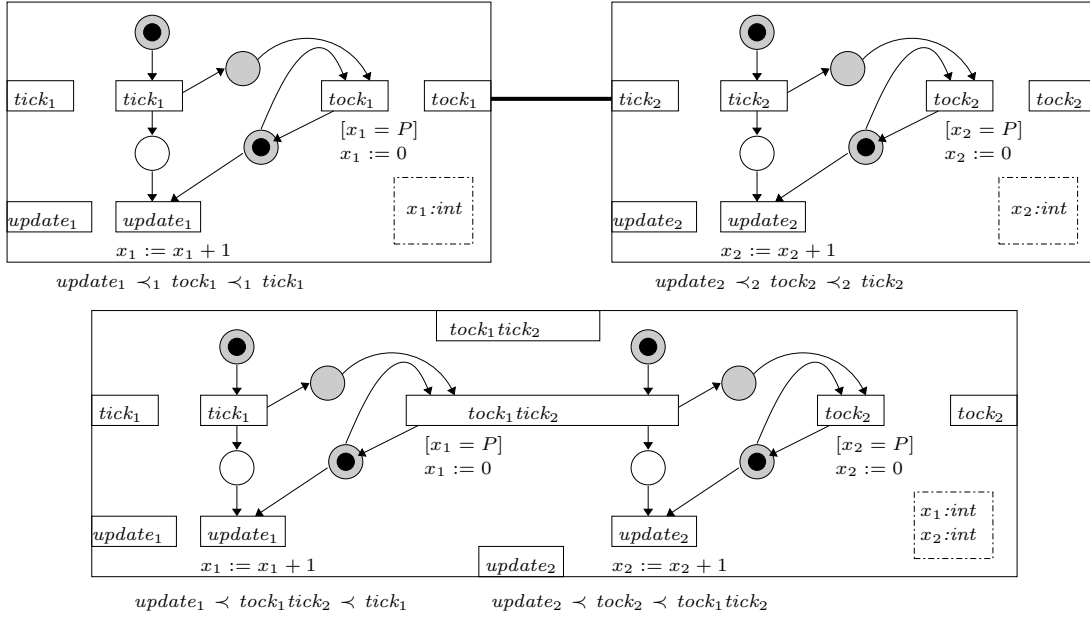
$tick_1$ $tick_1$ $tock_1$ $tock_1$

$[x_1 = P]$
$x_1 := 0$

$update_1$ $update_1$ $x_1 : int$

$x_1 := x_1 + 1$

$update_1 \prec_1 tock_1 \prec_1 tick_1$

$tick_2$ $tick_2$ $tock_2$ $tock_2$

$[x_2 = P]$
$x_2 := 0$

$update_2$ $update_2$ $x_2 : int$

$x_2 := x_2 + 1$

$update_2 \prec_2 tock_2 \prec_2 tick_2$

$tock_1 tick_2$

$tick_1$ $tick_1$ $tock_1 tick_2$ $tock_2$ $tock_2$

$[x_1 = P]$
$x_1 := 0$

$[x_2 = P]$
$x_2 := 0$

$update_1$ $update_1$ $update_2$

$x_1 : int$
$x_2 : int$

$x_1 := x_1 + 1$ $update_2$ $x_2 := x_2 + 1$

$update_1 \prec tock_1 tick_2 \prec tick_1$ $update_2 \prec tock_2 \prec tock_1 tick_2$